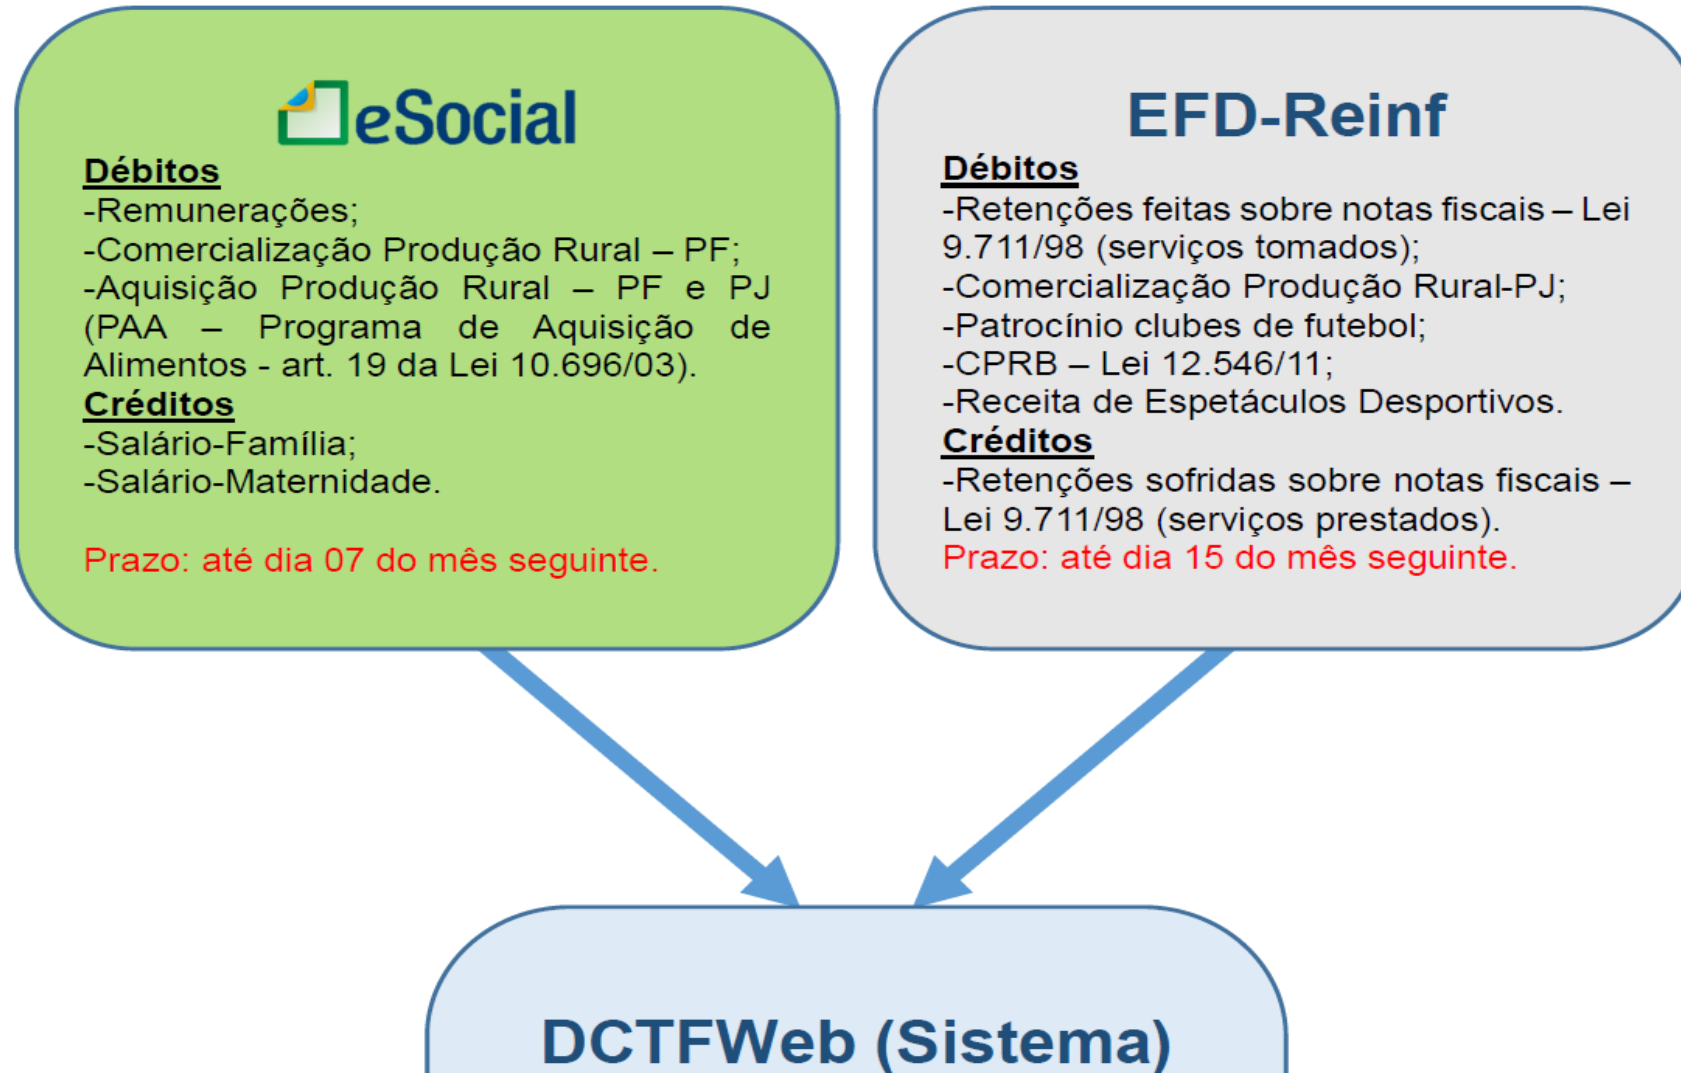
eSocial

Débitos
-Remunerações;
-Comercialização Produção Rural – PF;
-Aquisição Produção Rural – PF e PJ (PAA – Programa de Aquisição de Alimentos - art. 19 da Lei 10.696/03).
Créditos
-Salário-Família;
-Salário-Maternidade.

Prazo: até dia 07 do mês seguinte.

EFD-Reinf

Débitos
-Retenções feitas sobre notas fiscais – Lei 9.711/98 (serviços tomados);
-Comercialização Produção Rural-PJ;
-Patrocínio clubes de futebol;
-CPRB – Lei 12.546/11;
-Receita de Espetáculos Desportivos.
Créditos
-Retenções sofridas sobre notas fiscais – Lei 9.711/98 (serviços prestados).
Prazo: até dia 15 do mês seguinte.

DCTFWeb (Sistema)